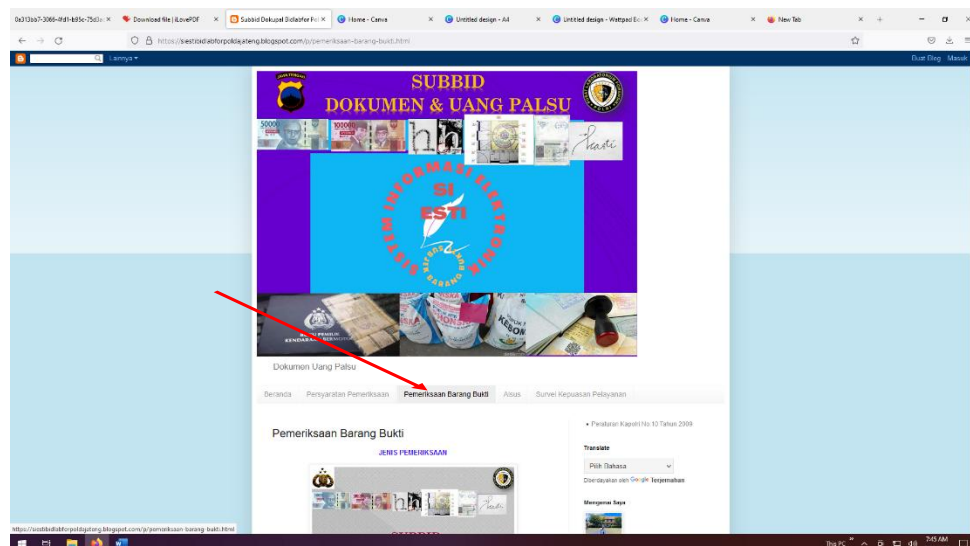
0a313bb7-3066-4fd1-b95c-75d3c ×
Download file | iLovePDF ×
Subbid Dokupal Bidlabfor Pol ×
Home - Canva ×
Untitled design - A4 ×
Untitled design - Wattpad Bo ×
Home - Canva ×
New Tab ×

https://siestibidlabforpoldajateng.blogspot.com/p/pemeriksaan-barang-bukti.html

Lainnya ▾
Buat Blog Masuk

SUBBID
DOKUMEN & UANG PALSU

SI ESTI
SISTEM INFORMASI ELEKTRONIK

Dokumen Uang Palsu

Beranda | Persyaratan Pemeriksaan | Pemeriksaan Barang Bukti | Alsus | Survei Kepuasan Pelayanan

Pemeriksaan Barang Bukti

JENIS PEMERIKSAAN

• Peraturan Kapolri No 10 Tahun 2009

Translate

Pilih Bahasa

Diberdayakan oleh Google Terjemahan

Mengenai Saya

https://siestibidlabforpoldajateng.blogspot.com/p/pemeriksaan-barang-bukti.html

This PC
7:45 AM